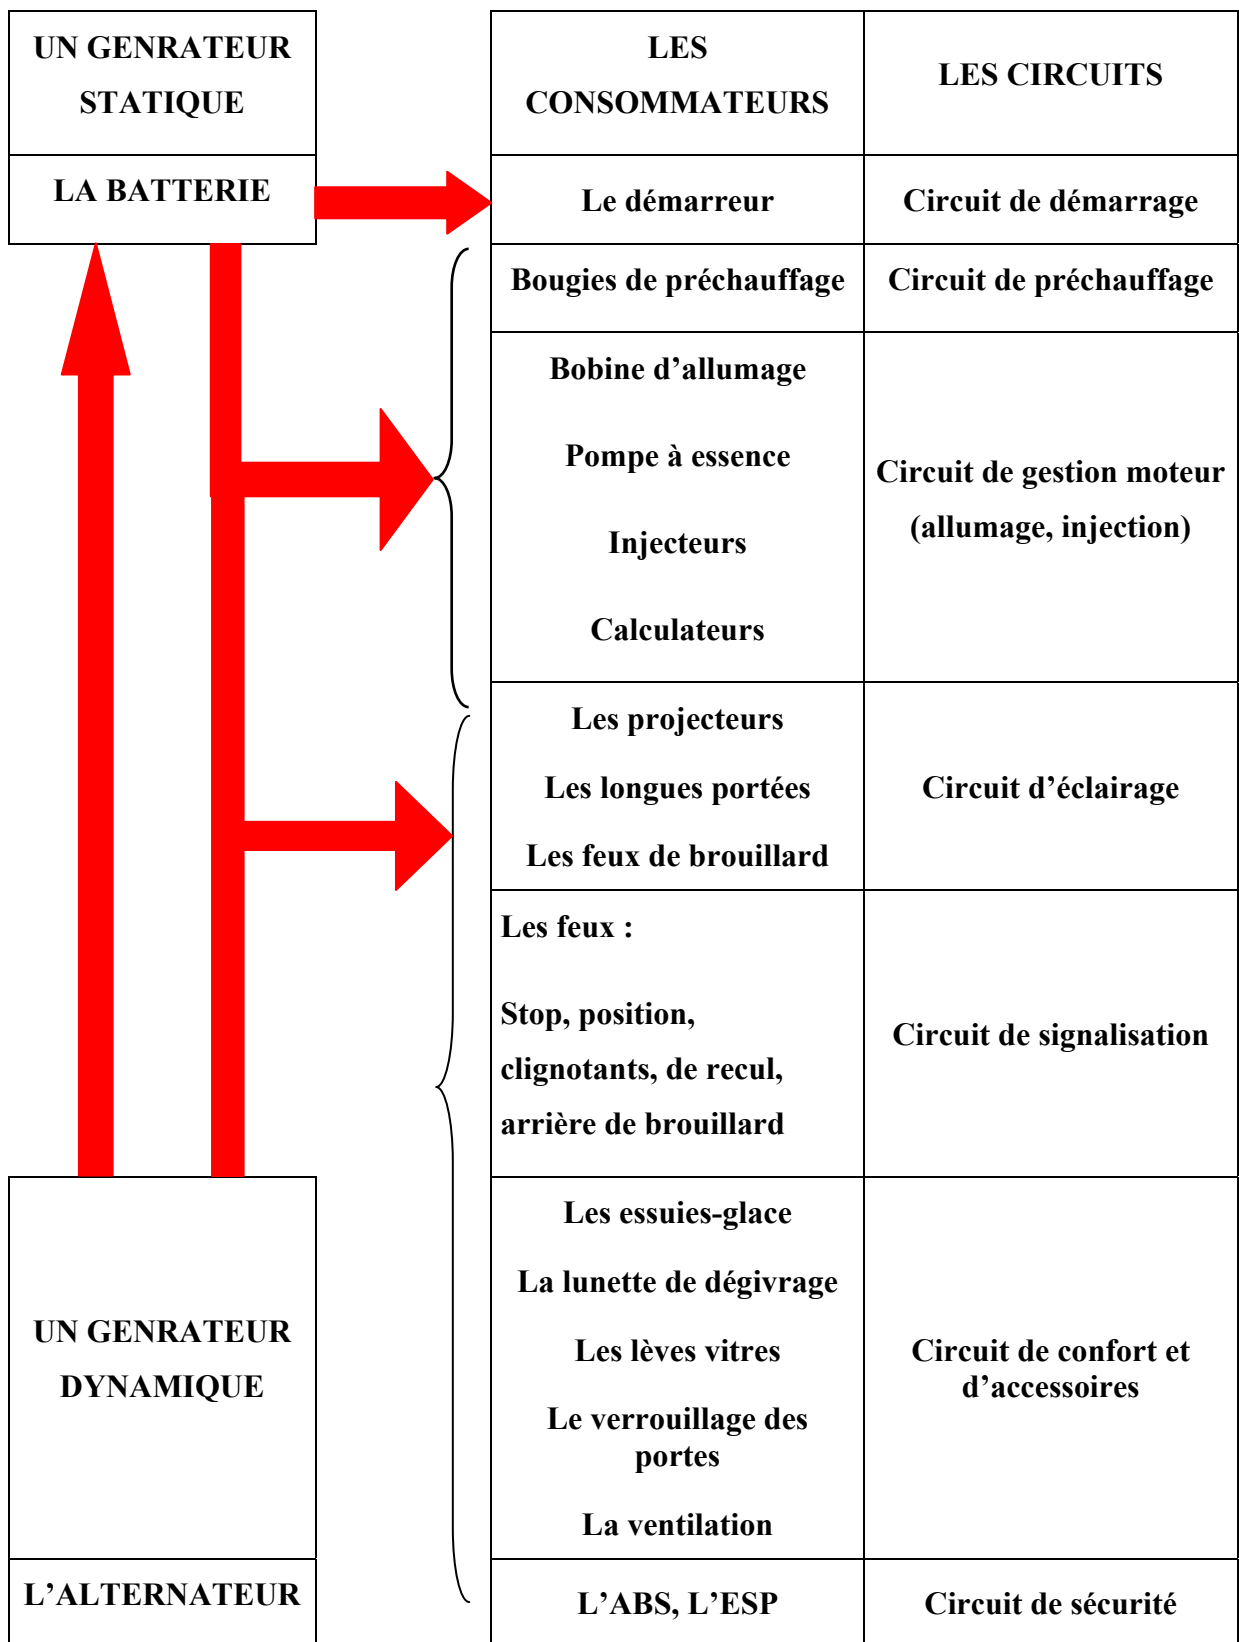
UN GENRATEUR STATIQUE

LA BATTERIE

UN GENRATEUR DYNAMIQUE

L'ALTERNATEUR

| LES CONSOMMATEURS | LES CIRCUITS |
|---|---|
| Le démarreur | Circuit de démarrage |
| Bougies de préchauffage | Circuit de préchauffage |
| Bobine d'allumage<br>Pompe à essence<br>Injecteurs<br>Calculateurs | Circuit de gestion moteur (allumage, injection) |
| Les projecteurs<br>Les longues portées<br>Les feux de brouillard | Circuit d'éclairage |
| Les feux :<br>Stop, position, clignotants, de recul, arrière de brouillard | Circuit de signalisation |
| Les essuies-glace<br>La lunette de dégivrage<br>Les lèves vitres<br>Le verrouillage des portes<br>La ventilation | Circuit de confort et d'accessoires |
| L'ABS, L'ESP | Circuit de sécurité |